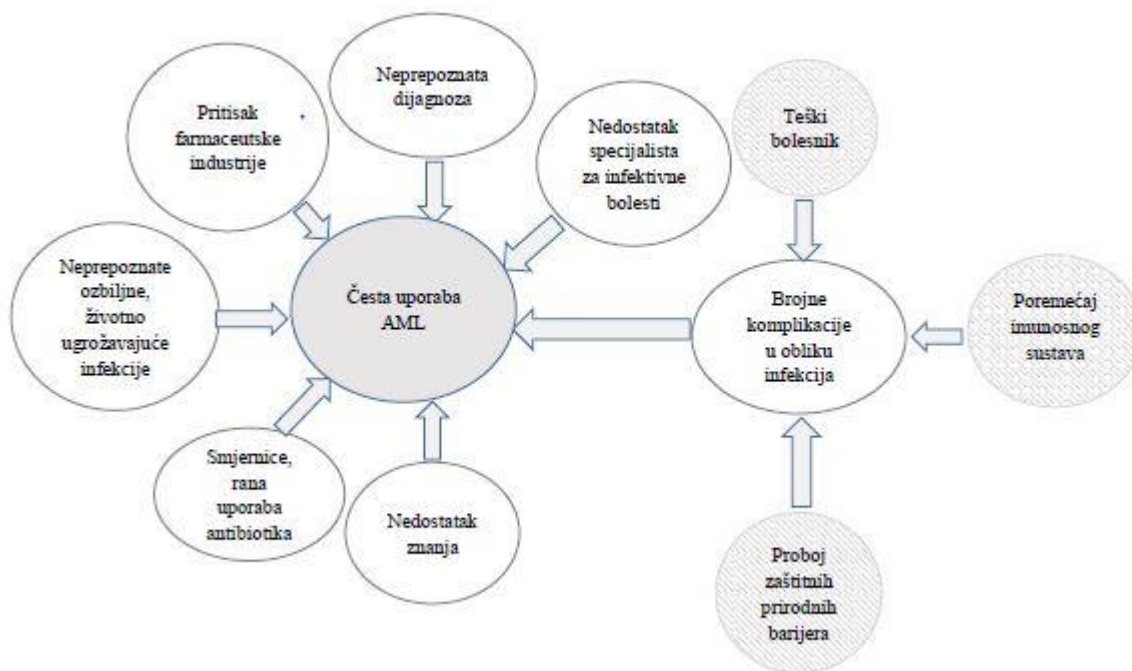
Neprepoznata dijagnoza

Pritisak farmaceutske industrije

Nedostatak specijalista za infektivne bolesti

Teški bolesnik

Neprepoznate ozbiljne, životno ugrožavajuće infekcije

Česta uporaba AML

Brojne komplikacije u obliku infekcija

Poremećaj imunosnog sustava

Smjernice, rana uporaba antibiotika

Nedostatak znanja

Proboj zaštitnih prirodnih barijera